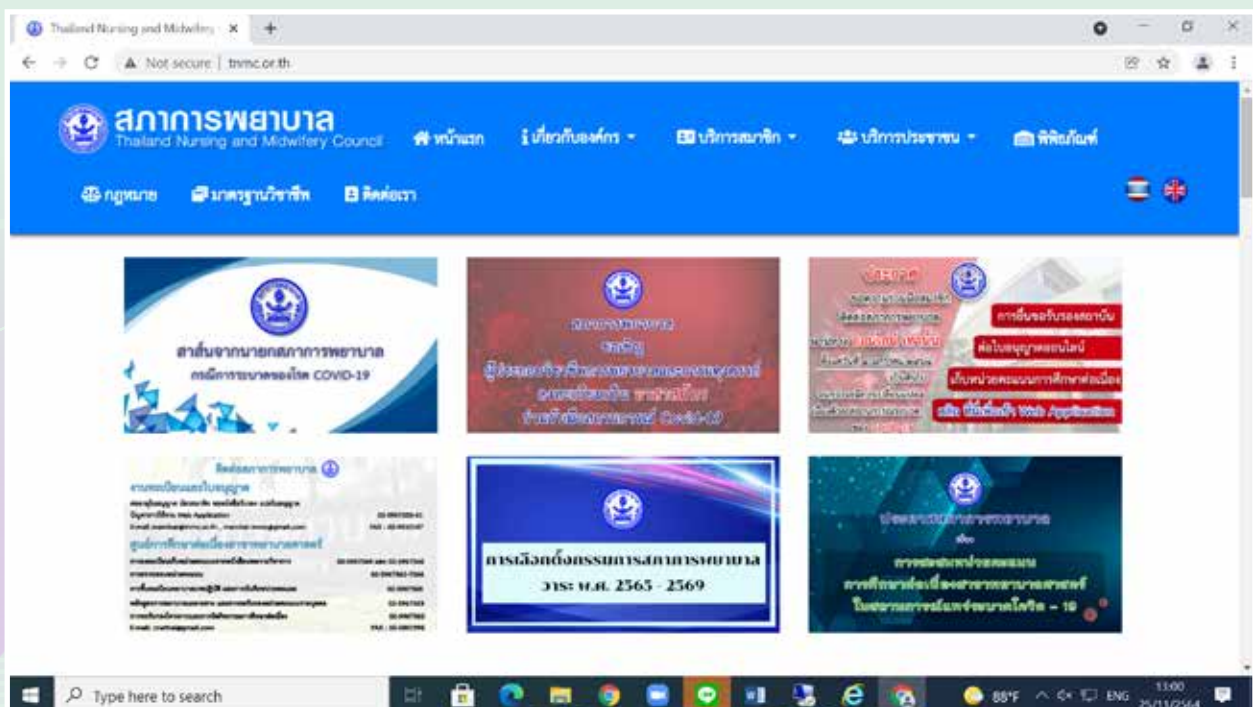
Thailand Nursing and Midwifery ×

Not secure | tnmc.or.th

สภาการพยาบาล
Thailand Nursing and Midwifery Council

หน้าแรก
เกี่ยวกับองค์กร
บริการสมาชิก
บริการประชาชน
พิพิธภัณฑ์
กฎหมาย
มาตรฐานวิชาชีพ
ติดต่อเรา

สาส์นจากนายกสภาการพยาบาล
กรณีการระบาดของโรค COVID-19

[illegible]

ประกาศ
การยื่นขอรับรองสถาบัน
ต่อใบอนุญาตออนไลน์
เก็บหน่วยคะแนนการศึกษาต่อเนื่อง
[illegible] Web Application

ติดต่อสภาการพยาบาล
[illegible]

การเลือกตั้งกรรมการสภาการพยาบาล
วาระ พ.ศ. 2565 - 2569

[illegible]

Type here to search

88°F ENG 13:00 25/11/2564